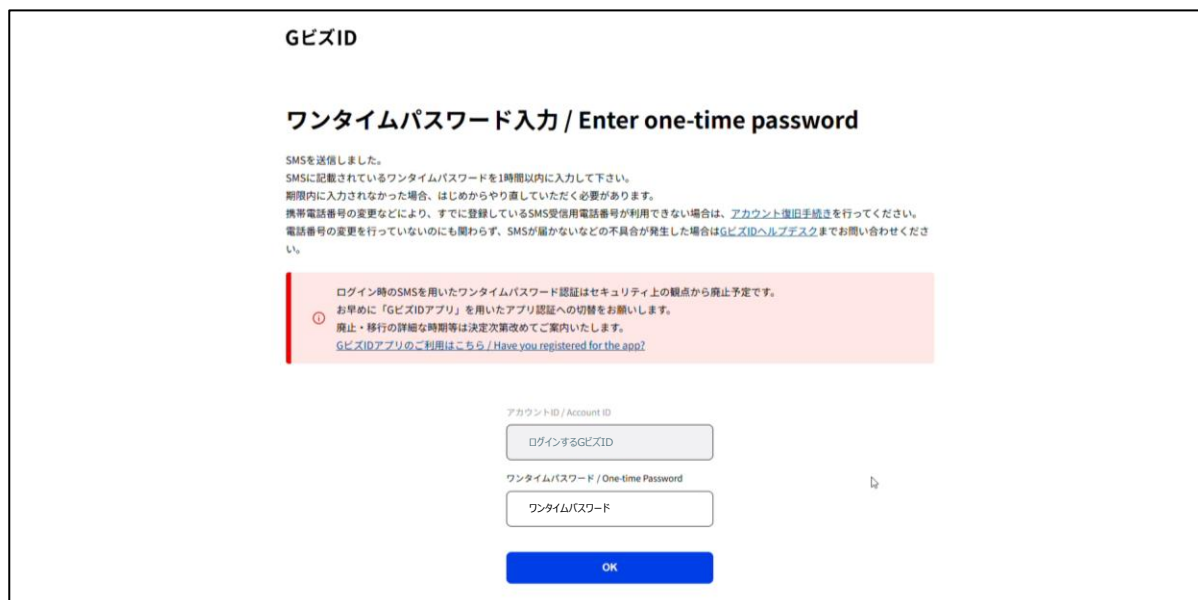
GビズID

ワンタイムパスワード入力 / Enter one-time password

SMSを送信しました。
SMSに記載されているワンタイムパスワードを1時間以内に入力して下さい。
期限内に入力されなかった場合、はじめからやり直していただく必要があります。
携帯電話番号の変更などにより、すでに登録しているSMS受信用電話番号が利用できない場合は、アカウント復旧手続きを行ってください。
電話番号の変更を行っていないのにも関わらず、SMSが届かないなどの不具合が発生した場合はGビズIDヘルプデスクまでお問い合わせください。

ログイン時のSMSを用いたワンタイムパスワード認証はセキュリティ上の観点から廃止予定です。
お早めに「GビズIDアプリ」を用いたアプリ認証への切替をお願いします。
廃止・移行の詳細な時期等は決定次第改めてご案内いたします。
GビズIDアプリのご利用はこちら / Have you registered for the app?

アカウントID / Account ID
ログインするGビズID
ワンタイムパスワード / One-time Password
ワンタイムパスワード
OK